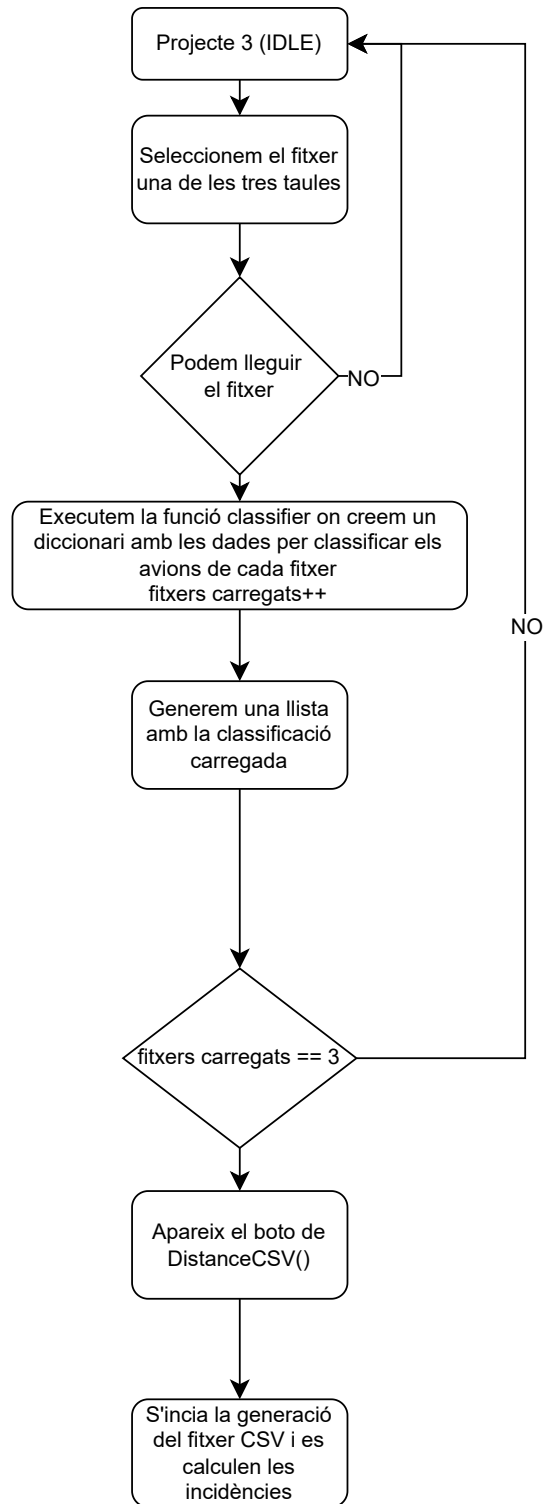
Projecte 3 (IDLE)

Seleccionem el fitxer una de les tres taules

Podem lleguir el fitxer

NO

Executem la funció classifier on creem un diccionari amb les dades per classificar els avions de cada fitxer
fitxers carregats++

NO

Generem una llista amb la classificació carregada

fitxers carregats == 3

Apareix el boto de DistanceCSV()

S'incia la generació del fitxer CSV i es calculen les incidències